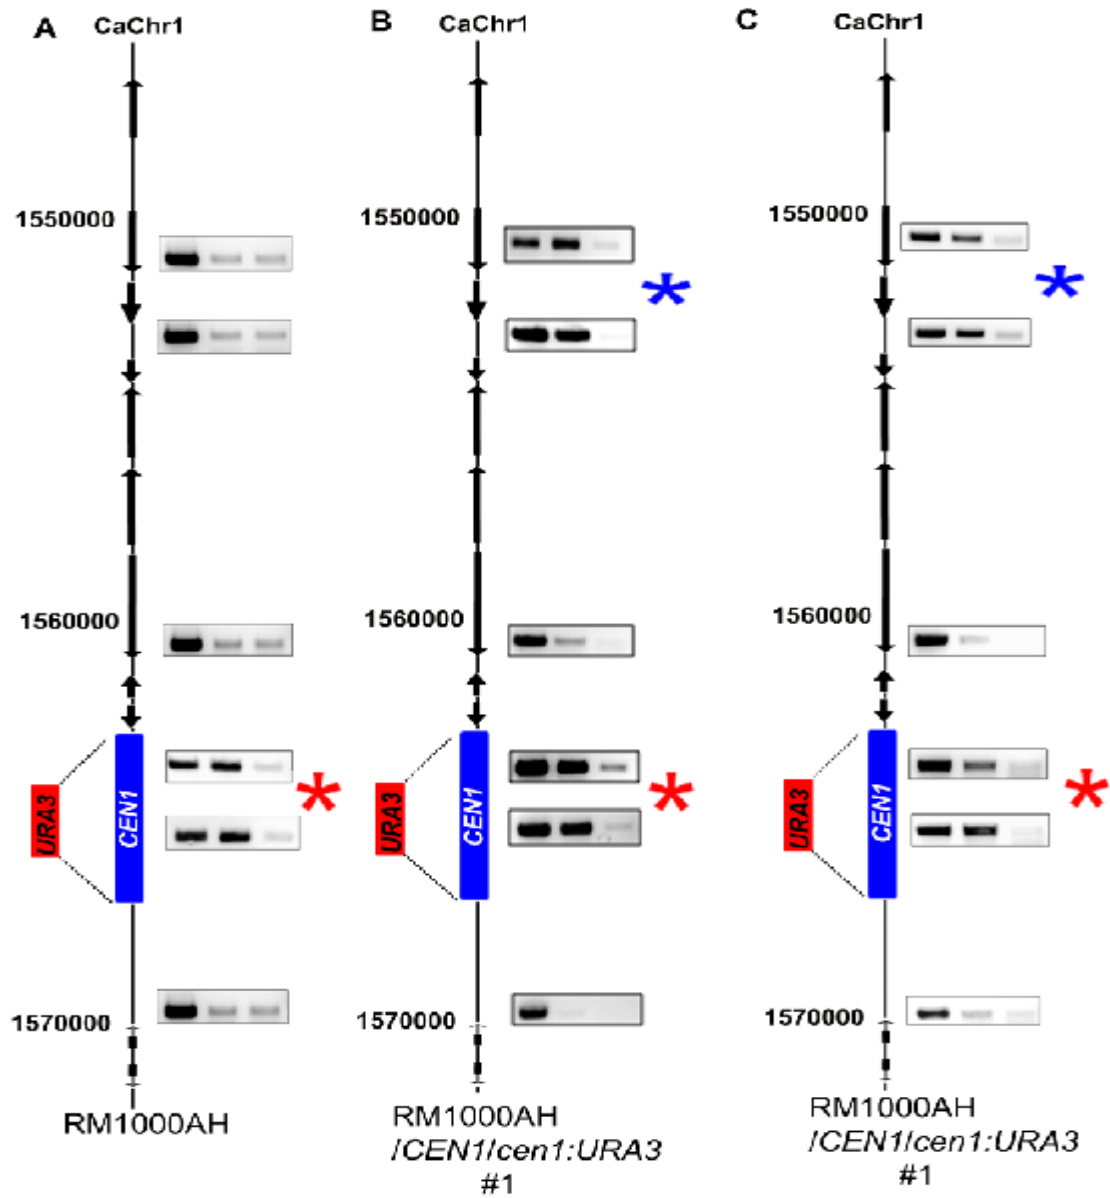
A CaChr1

1550000

1560000

URA3

CEN1

*

1570000

RM1000AH

B CaChr1

1550000

*

1560000

URA3

CEN1

*

1570000

RM1000AH
/CEN1/cen1:URA3
#1

C CaChr1

1550000

*

1560000

URA3

CEN1

*

1570000

RM1000AH
/CEN1/cen1:URA3
#1